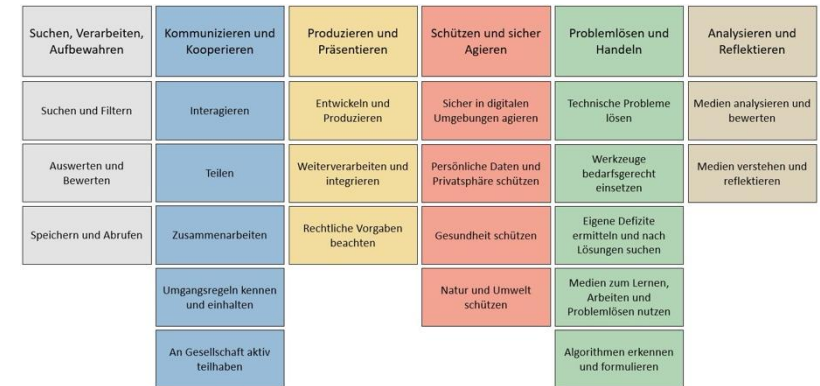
| Suchen, Verarbeiten, Aufbewahren | Kommunizieren und Kooperieren | Produzieren und Präsentieren | Schützen und sicher Agieren | Problemlösen und Handeln | Analysieren und Reflektieren |
|---|---|---|---|---|---|
| Suchen und Filtern | Interagieren | Entwickeln und Produzieren | Sicher in digitalen Umgebungen agieren | Technische Probleme lösen | Medien analysieren und bewerten |
| Auswerten und Bewerten | Teilen | Weiterverarbeiten und integrieren | Persönliche Daten und Privatsphäre schützen | Werkzeuge bedarfsgerecht einsetzen | Medien verstehen und reflektieren |
| Speichern und Abrufen | Zusammenarbeiten | Rechtliche Vorgaben beachten | Gesundheit schützen | Eigene Defizite ermitteln und nach Lösungen suchen | |
| | Umgangsregeln kennen und einhalten | | Natur und Umwelt schützen | Medien zum Lernen, Arbeiten und Problemlösen nutzen | |
| | An Gesellschaft aktiv teilhaben | | | Algorithmen erkennen und formulieren | |